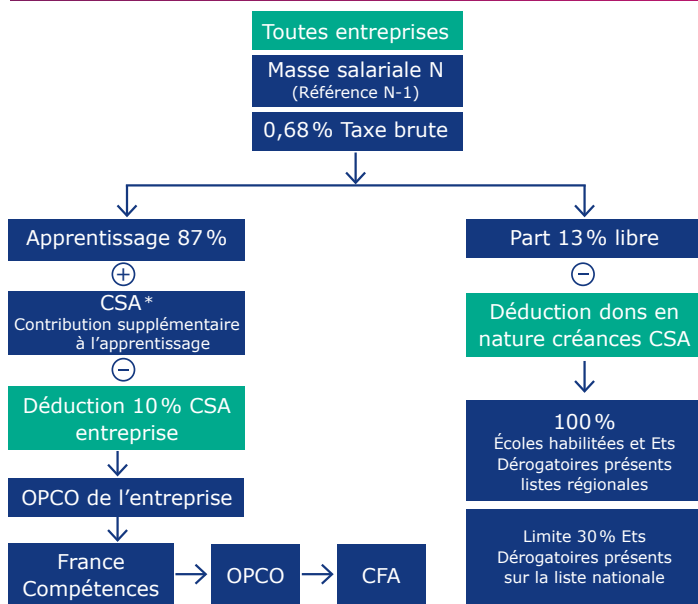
Toutes entreprises

Masse salariale N
(Référence N-1)

0,68 % Taxe brute

Apprentissage 87 %

+

CSA *
Contribution supplémentaire à l'apprentissage

−

Déduction 10 % CSA entreprise

OPCO de l'entreprise

France Compétences

OPCO

CFA

Part 13 % libre

−

Déduction dons en nature créances CSA

100 %
Écoles habilitées et Ets Dérogatoires présents listes régionales

Limite 30 % Ets Dérogatoires présents sur la liste nationale